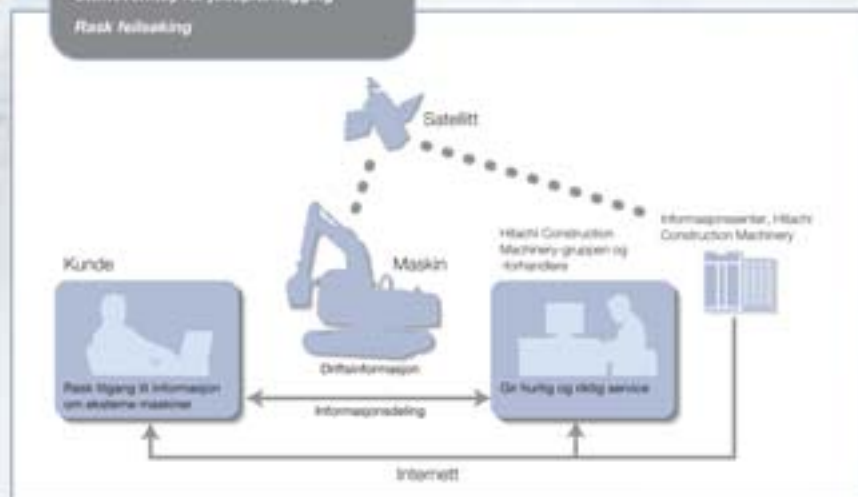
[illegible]
Rask feilsøking

Satellitt

Maskin

Kunde

Hitachi Construction Machinery-gruppen og -forhandlere

Informasjonssenter, Hitachi Construction Machinery

Rask tilgang til informasjon om eksterne maskiner

Driftsinformasjon

Gir hurtig og riktig service

Informasjonsdeling

Internett